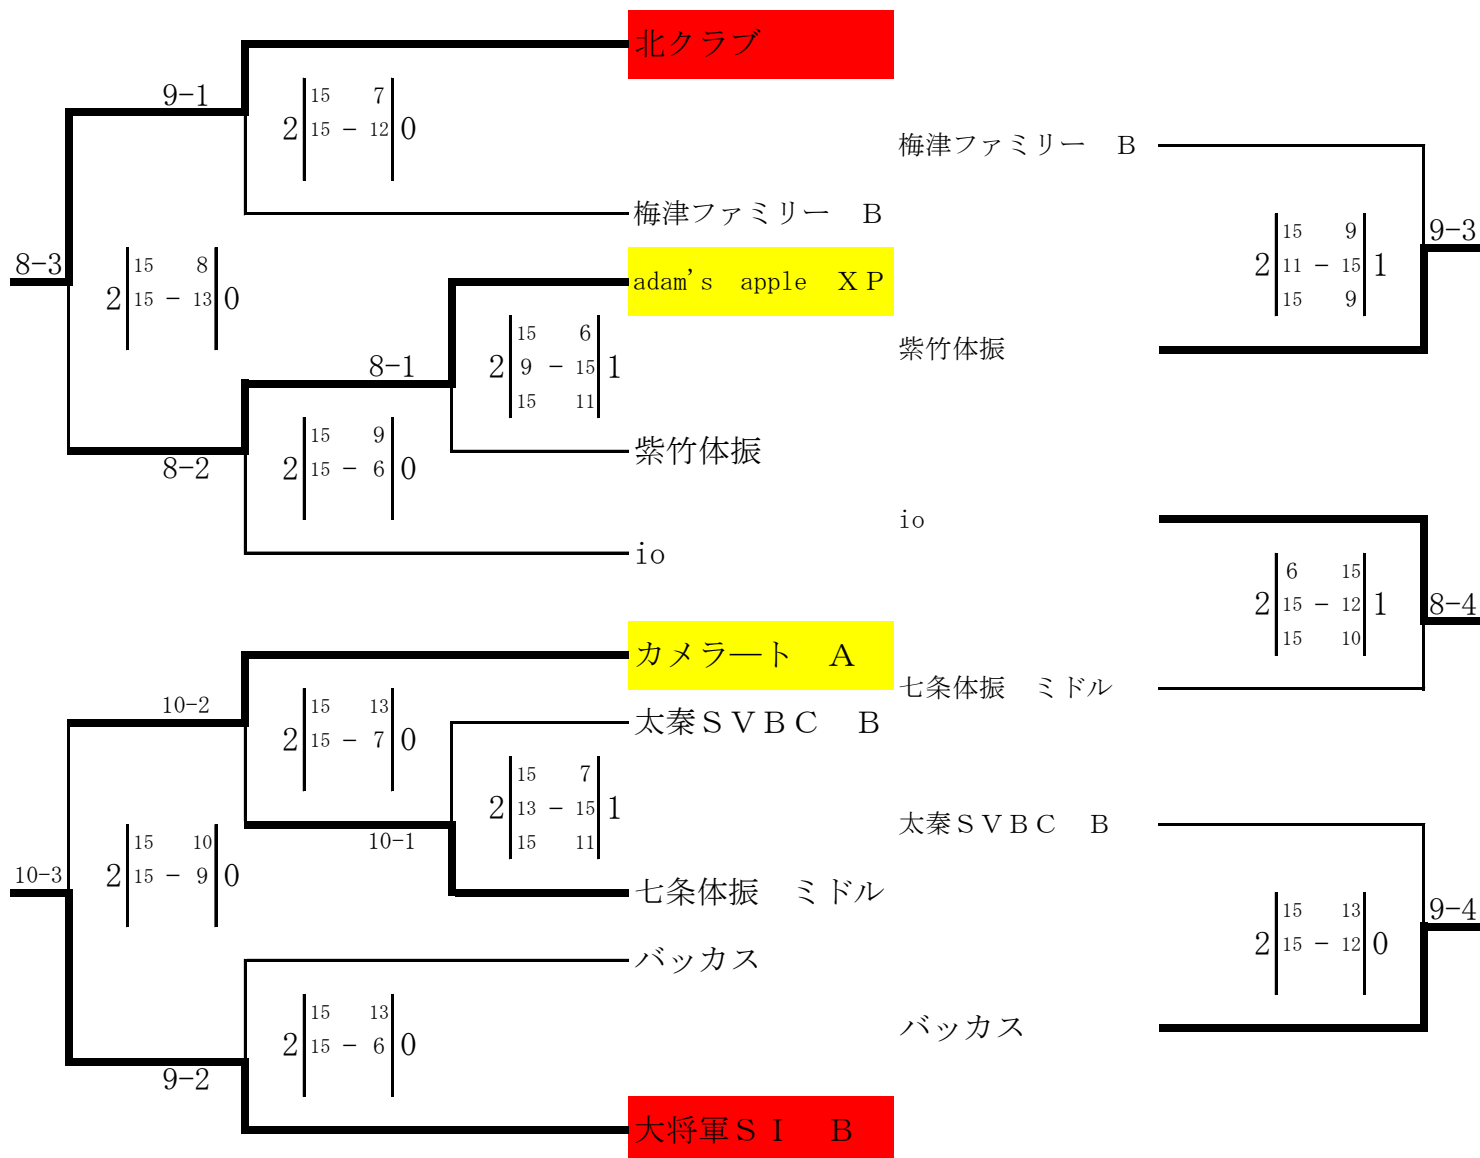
北クラブ
9−1
2 | 15 7 / 15 − 12 | 0
梅津ファミリー　B
8−3
2 | 15 8 / 15 − 13 | 0
adam's　apple　XP
8−1
2 | 15 6 / 9 − 15 / 15 11 | 1
紫竹体振
8−2
2 | 15 9 / 15 − 6 | 0
io

梅津ファミリー　B
2 | 15 9 / 11 − 15 / 15 9 | 1
9−3
紫竹体振
io
2 | 6 15 / 15 − 12 / 15 10 | 1
8−4
七条体振　ミドル

カメラート　A
10−2
2 | 15 13 / 15 − 7 | 0
太秦ＳＶＢＣ　B
2 | 15 7 / 13 − 15 / 15 11 | 1
10−3
10−1
2 | 15 10 / 15 − 9 | 0
七条体振　ミドル
バッカス
2 | 15 13 / 15 − 6 | 0
9−2
大将軍ＳＩ　B

太秦ＳＶＢＣ　B
2 | 15 13 / 15 − 12 | 0
9−4
バッカス